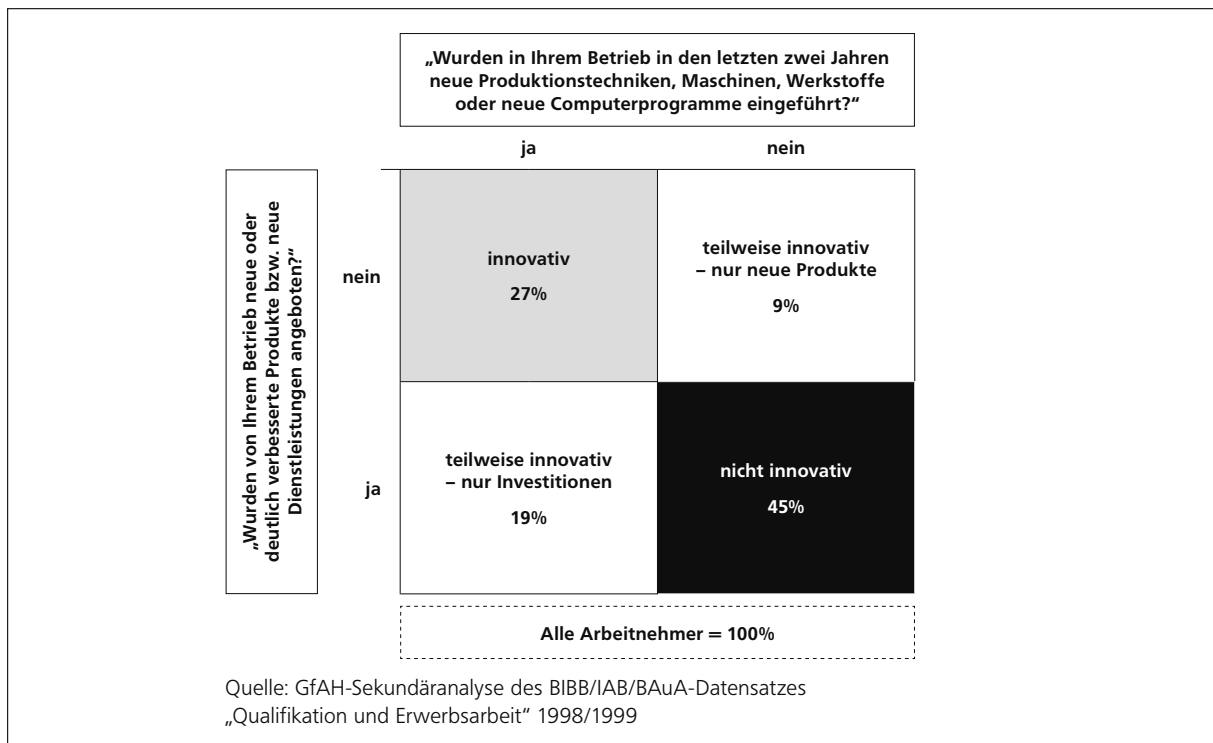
„Wurden in Ihrem Betrieb in den letzten zwei Jahren neue Produktionstechniken, Maschinen, Werkstoffe oder neue Computerprogramme eingeführt?“

ja

nein

„Wurden von Ihrem Betrieb neue oder deutlich verbesserte Produkte bzw. neue Dienstleistungen angeboten?“

nein

ja

innovativ
27%

teilweise innovativ – nur neue Produkte
9%

teilweise innovativ – nur Investitionen
19%

nicht innovativ
45%

Alle Arbeitnehmer = 100%

Quelle: GfAH-Sekundäranalyse des BIBB/IAB/BAuA-Datensatzes „Qualifikation und Erwerbsarbeit“ 1998/1999